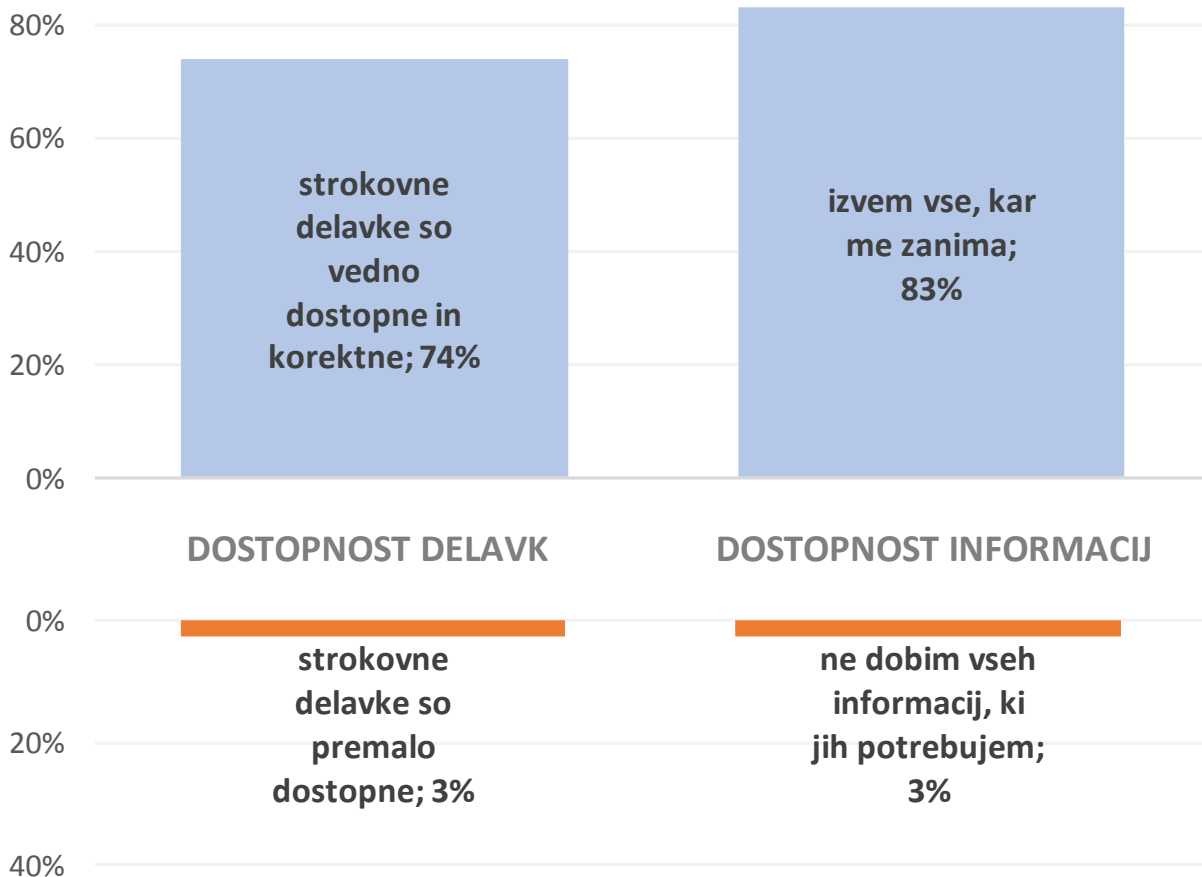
80%

60%

40%

20%

0%

strokovne delavke so vedno dostopne in korektne; 74%

izvem vse, kar me zanima; 83%

DOSTOPNOST DELAVK

DOSTOPNOST INFORMACIJ

0%

20%

40%

strokovne delavke so premalo dostopne; 3%

ne dobim vseh informacij, ki jih potrebujem; 3%